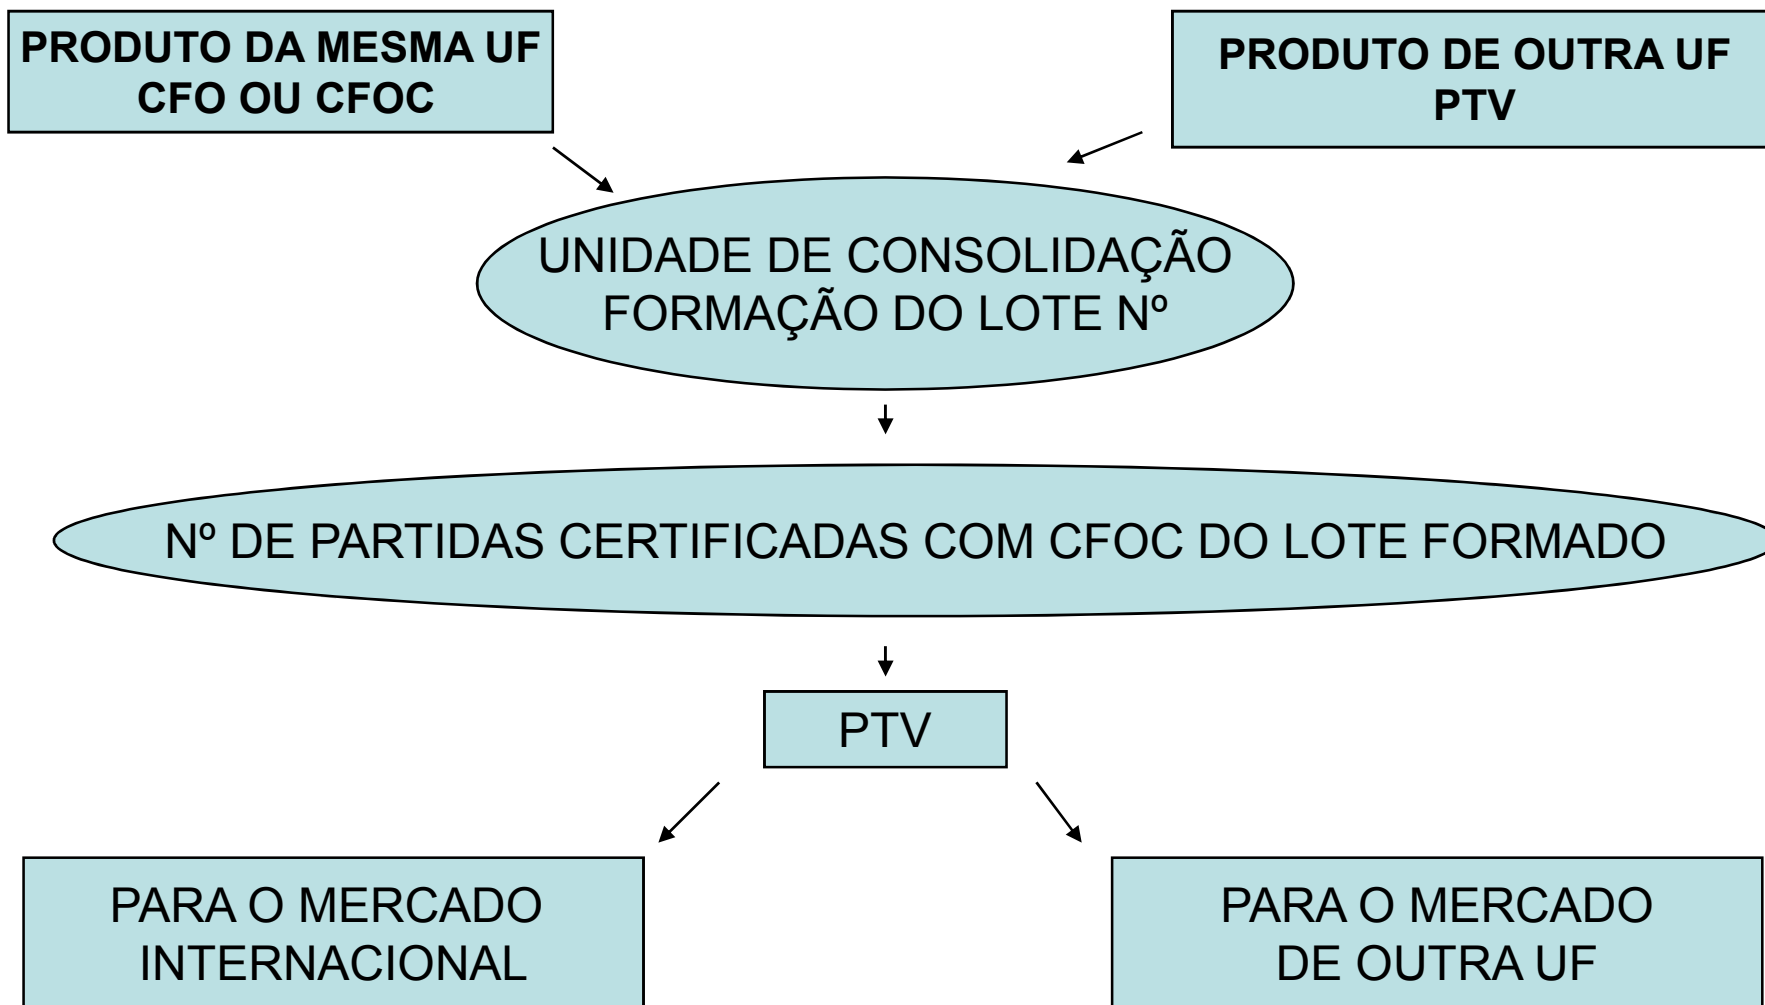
PRODUTO DA MESMA UF
CFO OU CFOC

PRODUTO DE OUTRA UF
PTV

UNIDADE DE CONSOLIDAÇÃO
FORMAÇÃO DO LOTE Nº

Nº DE PARTIDAS CERTIFICADAS COM CFOC DO LOTE FORMADO

PTV

PARA O MERCADO
INTERNACIONAL

PARA O MERCADO
DE OUTRA UF